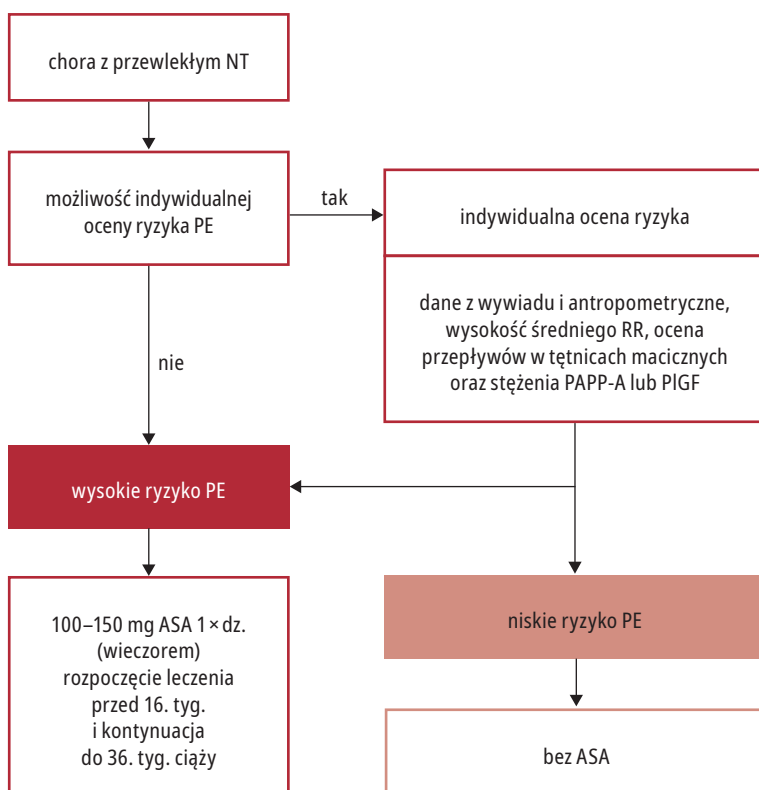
chora z przewlekłym NT

możliwość indywidualnej oceny ryzyka PE

tak

indywidualna ocena ryzyka

dane z wywiadu i antropometryczne, wysokość średniego RR, ocena przepływów w tętnicach macicznych oraz stężenia PAPP-A lub PlGF

nie

wysokie ryzyko PE

100–150 mg ASA 1 × dz. (wieczorem) rozpoczęcie leczenia przed 16. tyg. i kontynuacja do 36. tyg. ciąży

niskie ryzyko PE

bez ASA